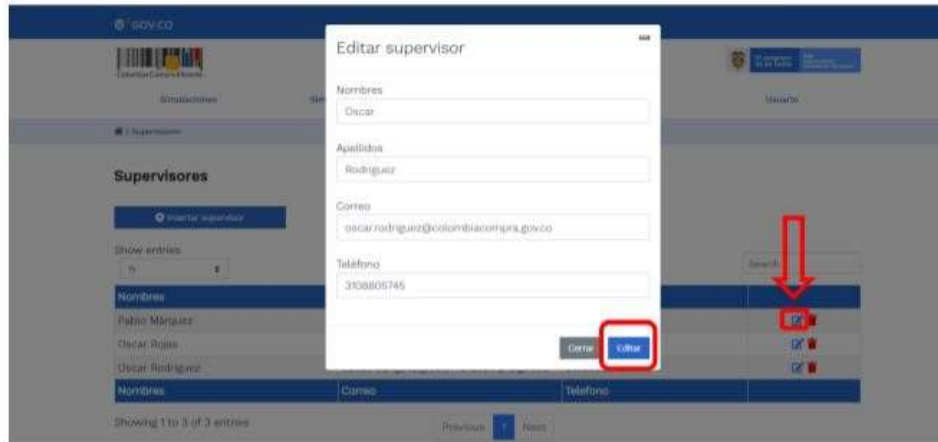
GOV.CO

Colombia Compra Eficiente

Simulaciones

Sim

Usuario

Supervisores

Supervisores

Insertar supervisor

Show entries

15

Search:

| Nombres | | | |
|---|---|---|---|
| Pablo Márquez | | | |
| Oscar Rojas | | | |
| Oscar Rodriguez | | | |
| Nombres | Correo | Telefono | |

Showing 1 to 3 of 3 entries

Previous 1 Next

Editar supervisor

Nombres

Oscar

Apellidos

Rodriguez

Correo

oscar.rodriguez@colombiacompra.gov.co

Teléfono

3108805745

Cerrar

Editar